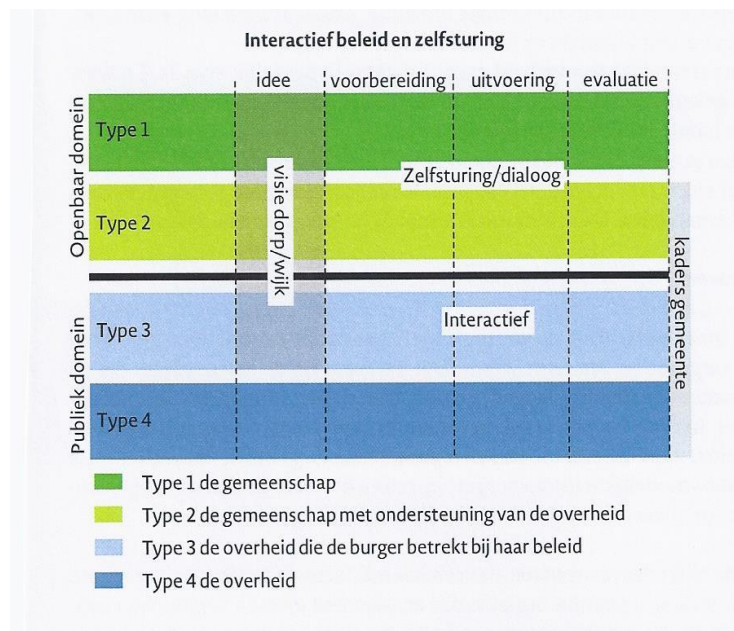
Interactief beleid en zelfsturing

| idee | voorbereiding | uitvoering | evaluatie

Openbaar domein

Type 1

Zelfsturing/dialoog

Type 2

visie dorp/wijk

kaders gemeente

Publiek domein

Type 3

Interactief

Type 4

Type 1 de gemeenschap
Type 2 de gemeenschap met ondersteuning van de overheid
Type 3 de overheid die de burger betrekt bij haar beleid
Type 4 de overheid